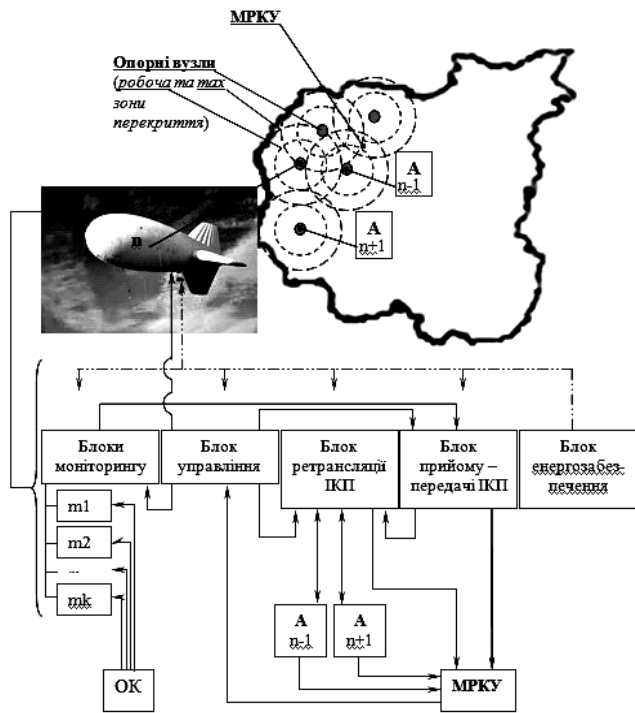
МРКУ

Опорні вузли (робоча та max зони перекриття)

A
n-1

A
n+1

n

Блоки моніторингу

Блок управління

Блок ретрансляції ІКП

Блок прийому – передачі ІКП

Блок енергозабезпечення

m1

m2

...

mk

OK

A
n-1

A
n+1

МРКУ